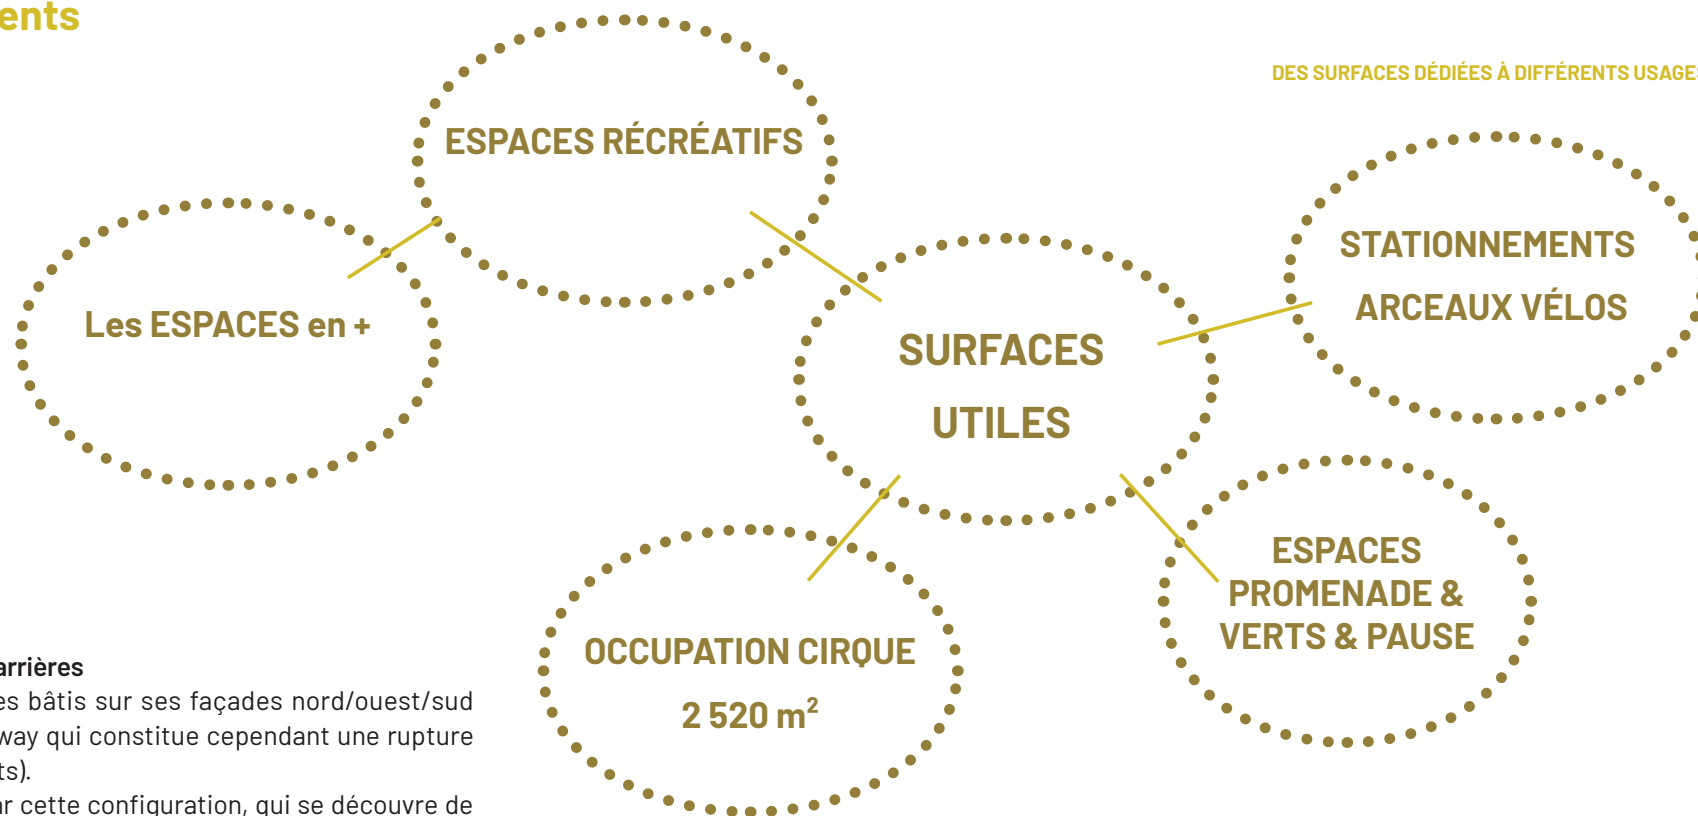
ents

DES SURFACES DÉDIÉES À DIFFÉRENTS USAGE

ESPACES RÉCRÉATIFS

Les ESPACES en +

SURFACES UTILES

STATIONNEMENTS ARCEAUX VÉLOS

ESPACES PROMENADE & VERTS & PAUSE

OCCUPATION CIRQUE $2\,520\ m^2$

arrières
es bâtis sur ses façades nord/ouest/sud way qui constitue cependant une rupture ts).
ar cette configuration, qui se découvre de